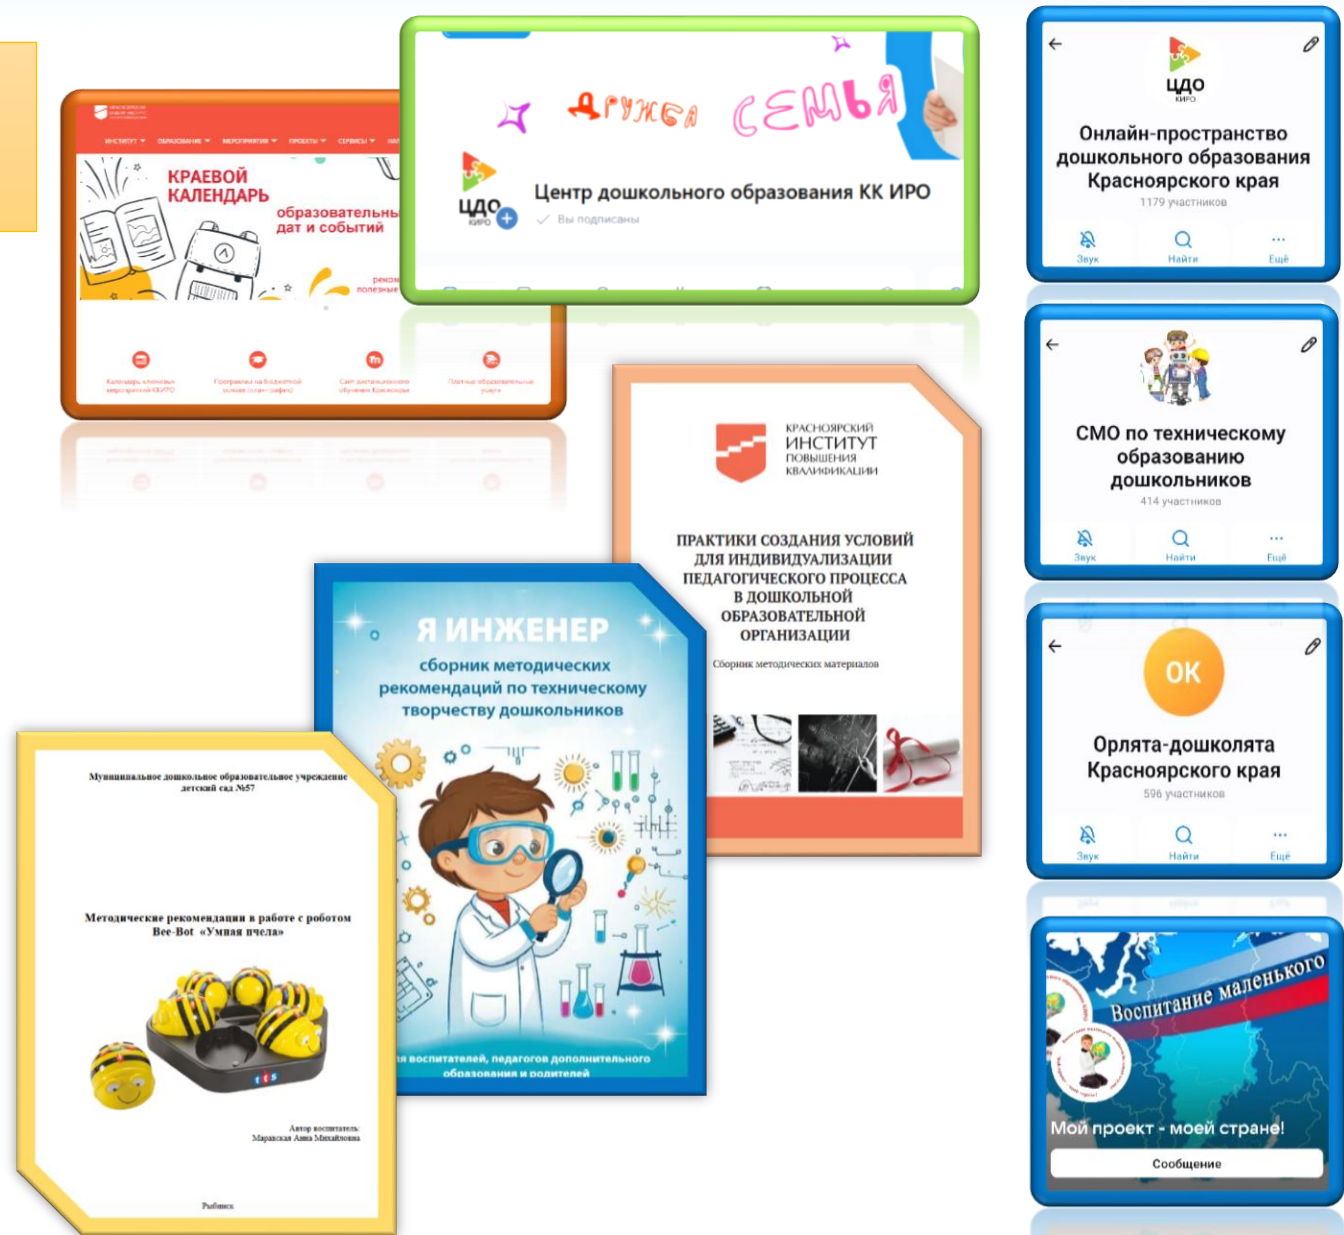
ИНСТИТУТ ОБРАЗОВАНИЕ МЕРОПРИЯТИЯ ПРОЕКТЫ СЕРВИСЫ

КРАЕВОЙ КАЛЕНДАРЬ образовательны дат и событий

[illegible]

Дружба Семья

ЦДО КИПРО

Центр дошкольного образования КК ИРО

Вы подписаны

ЦДО КИПРО

Онлайн-пространство дошкольного образования Красноярского края

1179 участников

Звук Найти Ещё

СМО по техническому образованию дошкольников

414 участников

Звук Найти Ещё

ОК

Орлята-дошколята Красноярского края

596 участников

Звук Найти Ещё

Воспитание маленького

Мой проект - моей стране!

Сообщение

КРАСНОЯРСКИЙ ИНСТИТУТ ПОВЫШЕНИЯ КВАЛИФИКАЦИИ

ПРАКТИКИ СОЗДАНИЯ УСЛОВИЙ ДЛЯ ИНДИВИДУАЛИЗАЦИИ ПЕДАГОГИЧЕСКОГО ПРОЦЕССА В ДОШКОЛЬНОЙ ОБРАЗОВАТЕЛЬНОЙ ОРГАНИЗАЦИИ

Сборник методических материалов

Я ИНЖЕНЕР

сборник методических рекомендаций по техническому творчеству дошкольников

я воспитателей, педагогов дополнительного образования и родителей

Муниципальное дошкольное образовательное учреждение детский сад №57

Методические рекомендации в работе с роботом Bee-Bot «Умная пчела»

Автор воспитатель: Маравская Анна Михайловна

Рыбинск